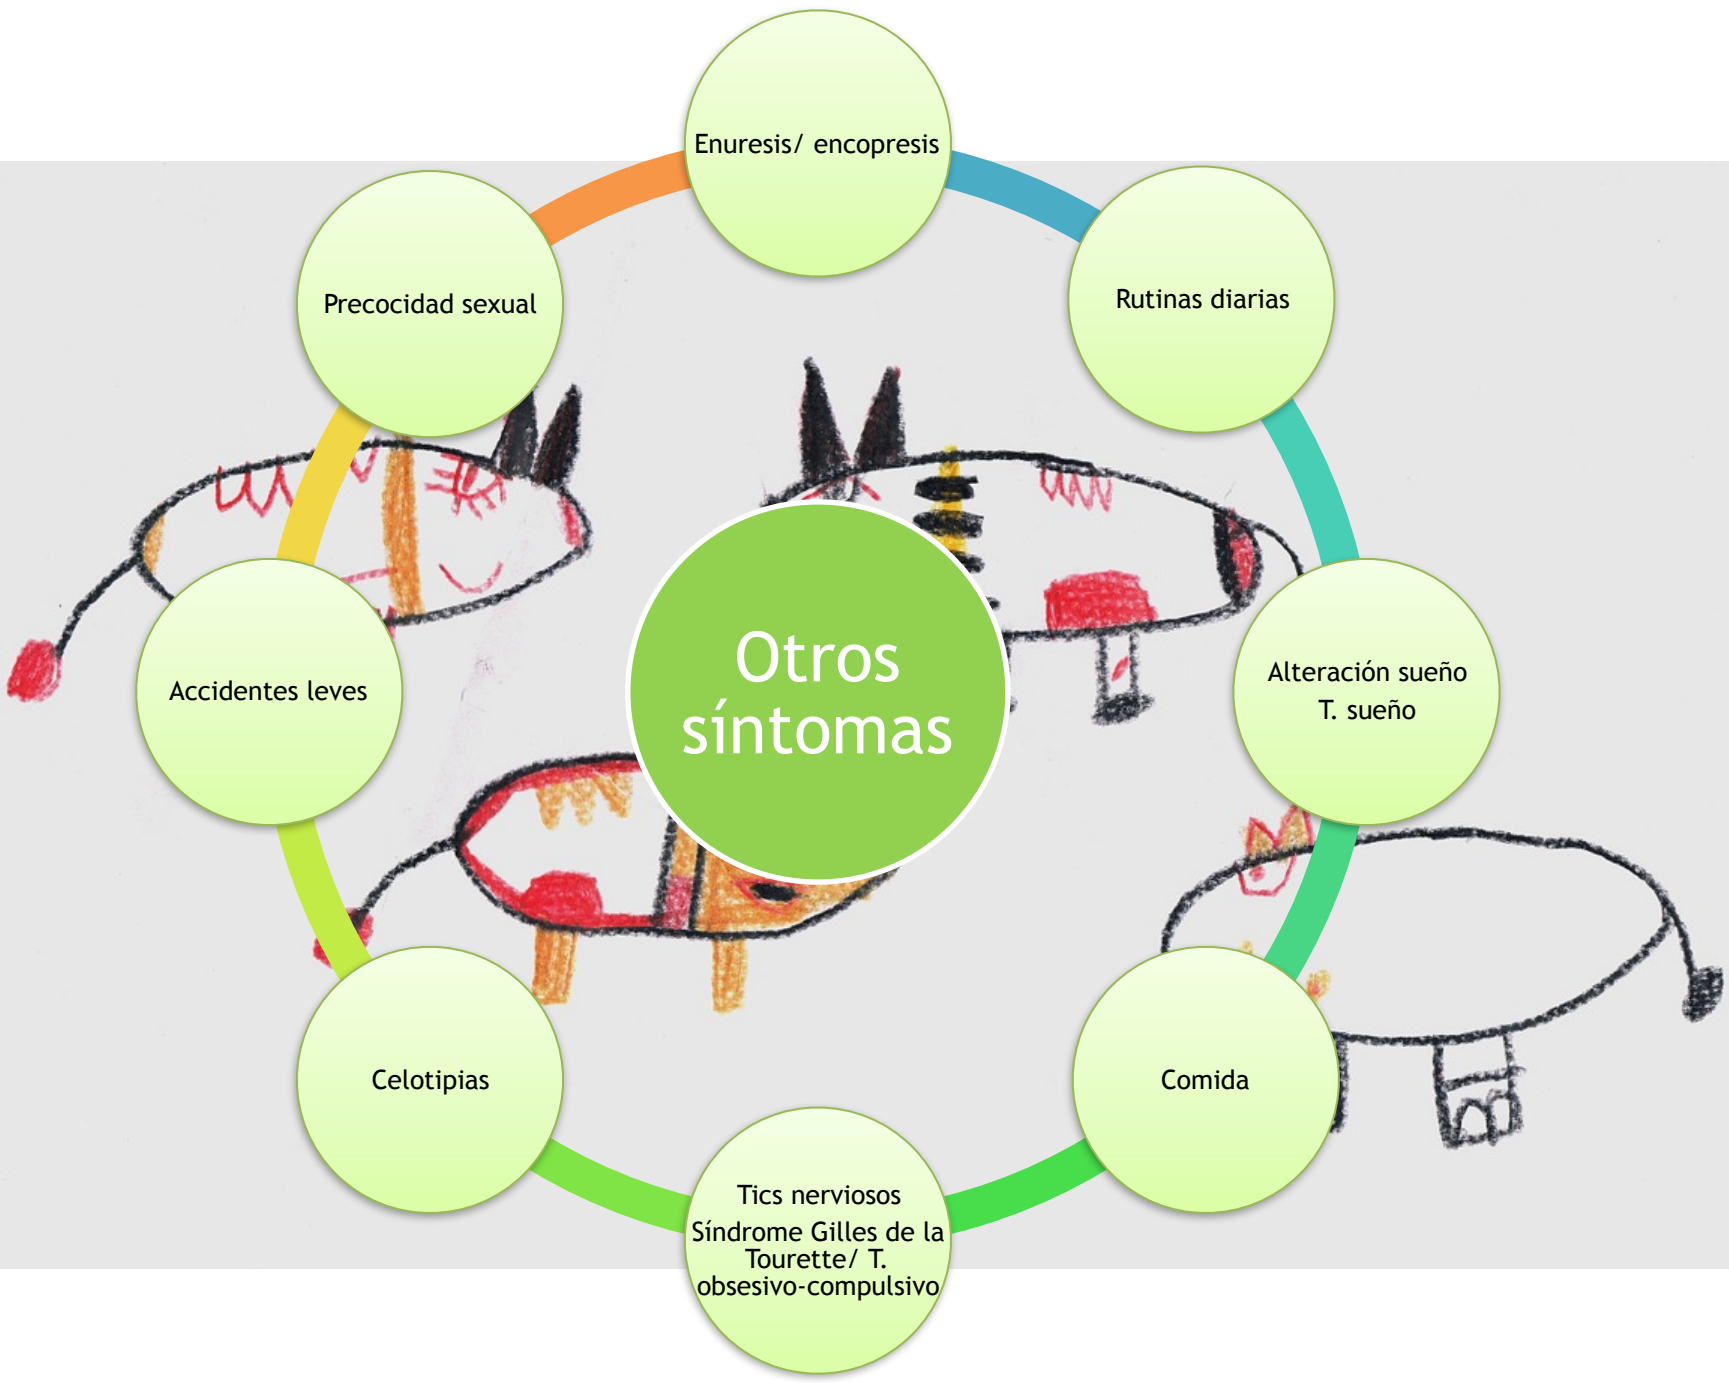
Otros síntomas

Enuresis/ encopresis

Rutinas diarias

Alteración sueño
T. sueño

Comida

Tics nerviosos
Síndrome Gilles de la Tourette/ T. obsesivo-compulsivo

Celotipias

Accidentes leves

Precocidad sexual